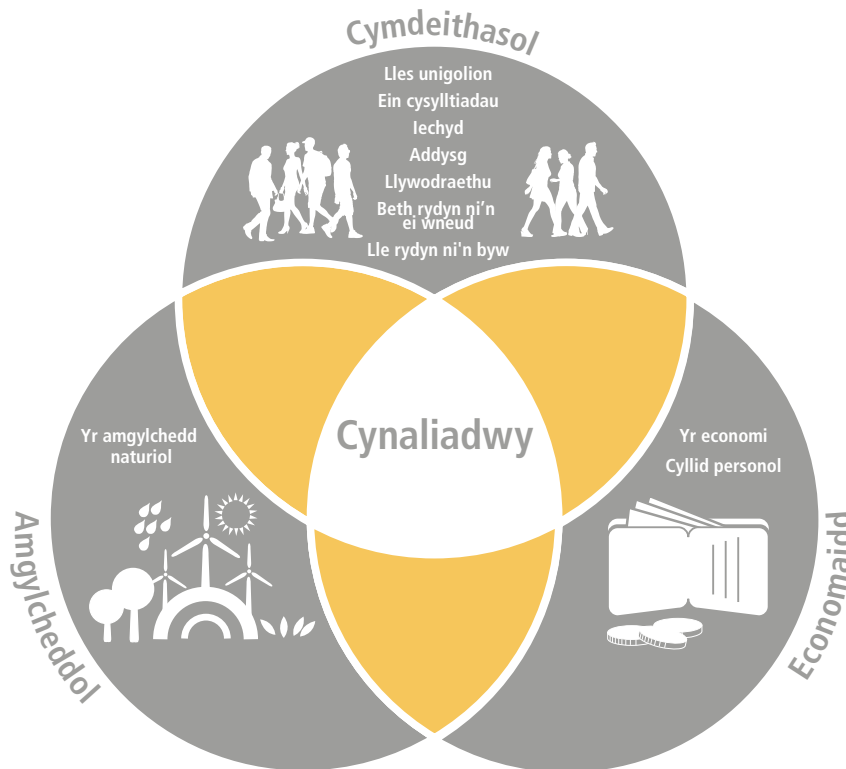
Cymdeithasol

Lles unigolion
Ein cysylltiadau
Iechyd
Addysg
Llywodraethu
Beth rydyn ni'n ei wneud
Lle rydyn ni'n byw

Yr amgylchedd naturiol

Cynaliadwy

Yr economi
Cyllid personol

Amgylcheddol

Economaidd